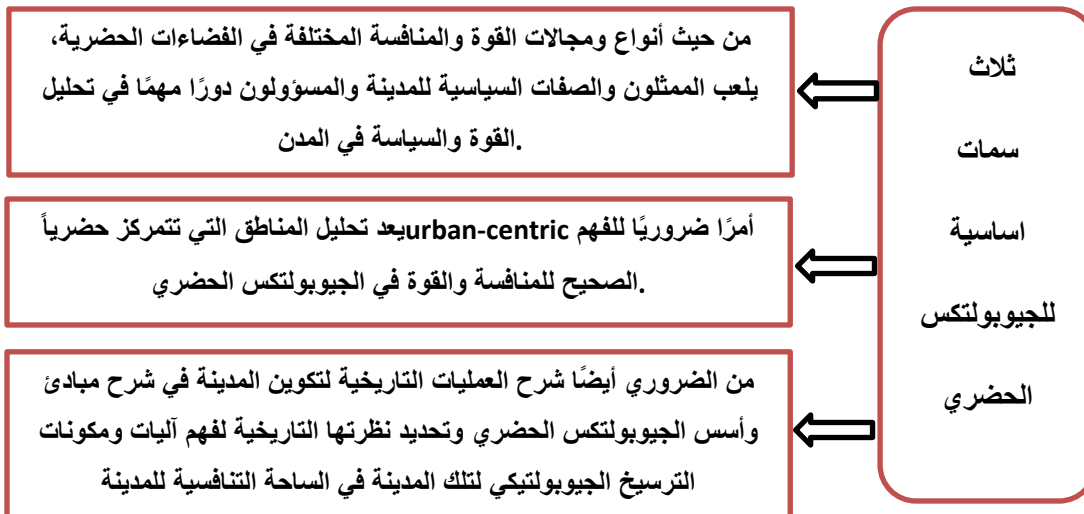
ثلاث سمات اساسية للجيوبولتكس الحضري

من حيث أنواع ومجالات القوة والمنافسة المختلفة في الفضاءات الحضرية، يلعب الممثلون والصفات السياسية للمدينة والمسؤولون دورًا مهمًا في تحليل القوة والسياسة في المدن.

يعد تحليل المناطق التي تتمركز حضرياً urban-centric أمرًا ضروريًا للفهم الصحيح للمنافسة والقوة في الجيوبولتكس الحضري.

من الضروري أيضًا شرح العمليات التاريخية لتكوين المدينة في شرح مبادئ وأسس الجيوبولتكس الحضري وتحديد نظرتها التاريخية لفهم آليات ومكونات الترسيخ الجيوبولتيكي لتلك المدينة في الساحة التنافسية للمدينة